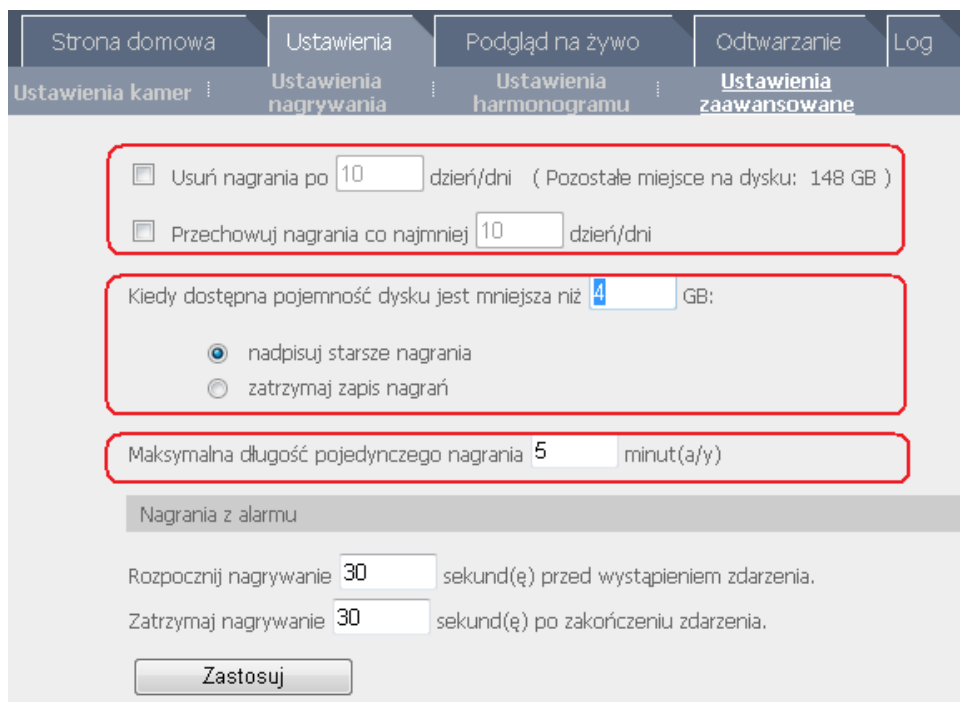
Strona domowa | Ustawienia | Podgląd na żywo | Odtwarzanie | Log

Ustawienia kamer | Ustawienia nagrywania | Ustawienia harmonogramu | Ustawienia zaawansowane

Usuń nagrania po 10 dzień/dni ( Pozostałe miejsce na dysku: 148 GB )

Przechowuj nagrania co najmniej 10 dzień/dni

Kiedy dostępna pojemność dysku jest mniejsza niż 4 GB:

nadpisuj starsze nagrania

zatrzymaj zapis nagrań

Maksymalna długość pojedynczego nagrania 5 minut(a/y)

Nagrania z alarmu

Rozpocznij nagrywanie 30 sekund(ę) przed wystąpieniem zdarzenia.

Zatrzymaj nagrywanie 30 sekund(ę) po zakończeniu zdarzenia.

Zastosuj